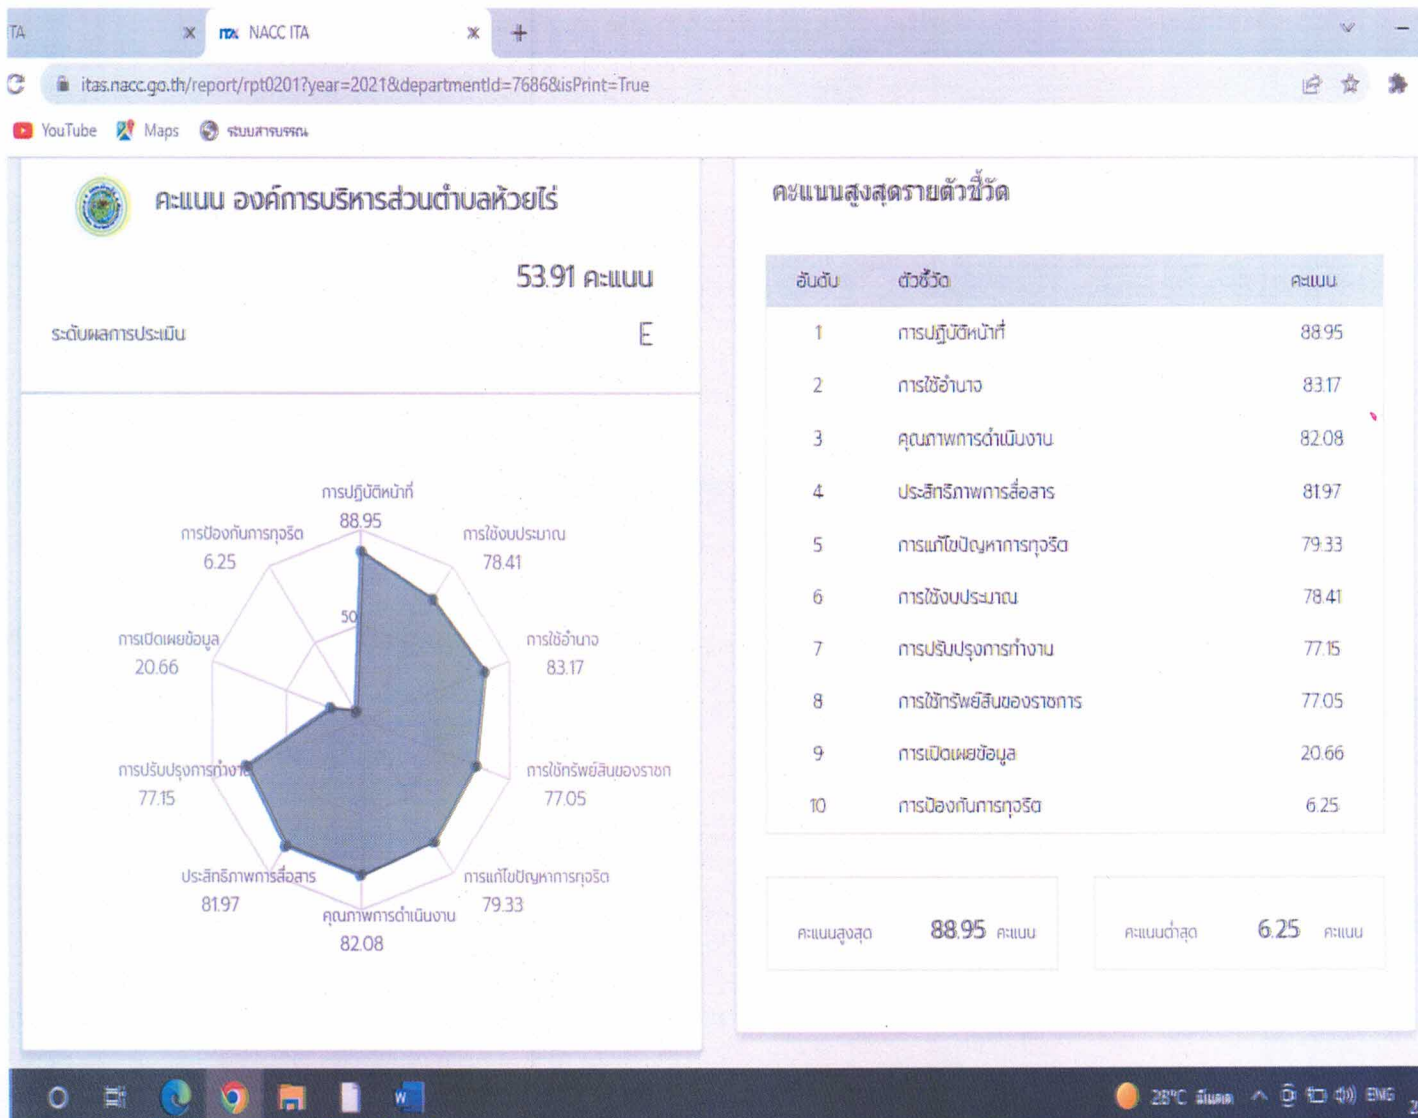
ITA ×
NACC ITA ×
+

itas.nacc.go.th/report/rpt0201?year=2021&departmentId=7686&isPrint=True

YouTube Maps ระบบสารบรรณ

คะแนน องค์การบริหารส่วนตำบลห้วยไร่

53.91 คะแนน

ระดับผลการประเมิน E

การปฏิบัติหน้าที่ 88.95
การใช้งบประมาณ 78.41
การใช้อำนาจ 83.17
การใช้ทรัพย์สินของราชการ 77.05
การแก้ไขปัญหาการทุจริต 79.33
คุณภาพการดำเนินงาน 82.08
ประสิทธิภาพการสื่อสาร 81.97
การปรับปรุงการทำงาน 77.15
การเปิดเผยข้อมูล 20.66
การป้องกันการทุจริต 6.25
50

คะแนนสูงสุดรายตัวชี้วัด

| อันดับ | ตัวชี้วัด | คะแนน |
|---|---|---|
| 1 | การปฏิบัติหน้าที่ | 88.95 |
| 2 | การใช้อำนาจ | 83.17 |
| 3 | คุณภาพการดำเนินงาน | 82.08 |
| 4 | ประสิทธิภาพการสื่อสาร | 81.97 |
| 5 | การแก้ไขปัญหาการทุจริต | 79.33 |
| 6 | การใช้งบประมาณ | 78.41 |
| 7 | การปรับปรุงการทำงาน | 77.15 |
| 8 | การใช้ทรัพย์สินของราชการ | 77.05 |
| 9 | การเปิดเผยข้อมูล | 20.66 |
| 10 | การป้องกันการทุจริต | 6.25 |

คะแนนสูงสุด 88.95 คะแนน

คะแนนต่ำสุด 6.25 คะแนน

28°C มีแดด ENG